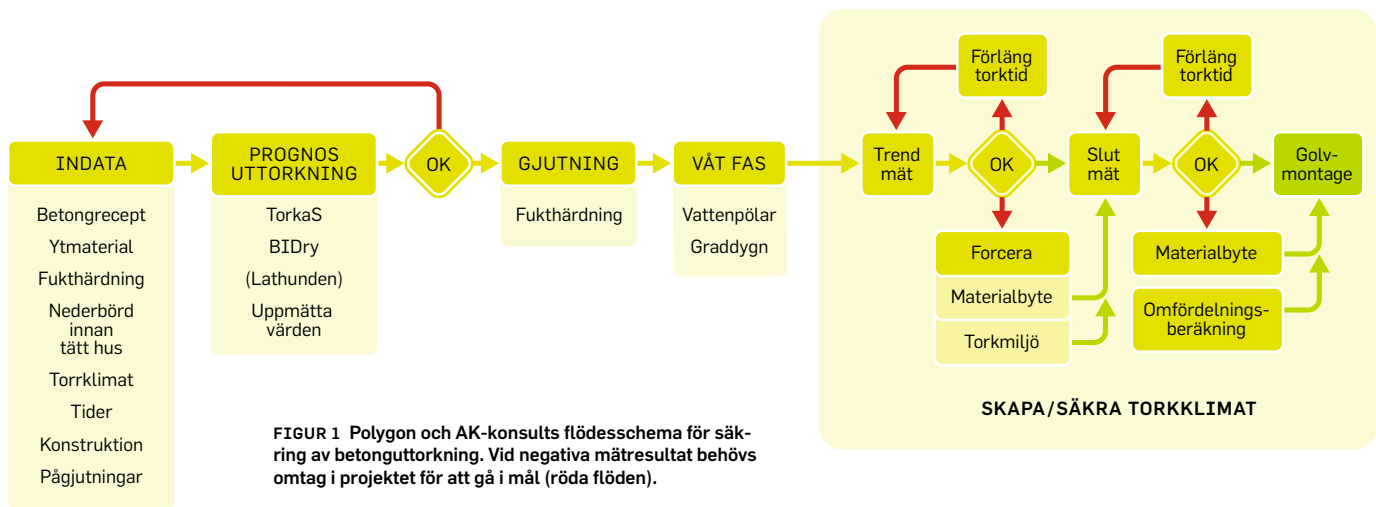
INDATA

Betongrecept
Ytmaterial
Fukthärdning
Nederbörd innan tätt hus
Torrklimat
Tider
Konstruktion
Pågjutningar

PROGNOS UTTORKNING

TorkaS
BIDry
(Lathunden)
Uppmätta värden

OK

GJUTNING

Fukthärdning

VÅT FAS

Vattenpölar
Graddygn

Förläng torktid

Trend mät

OK

Forcera

Materialbyte

Torkmiljö

Förläng torktid

Slut mät

OK

Golvmontage

Materialbyte

Omfördelningsberäkning

SKAPA/SÄKRA TORKKLIMAT

FIGUR 1 Polygon och AK-konsults flödesschema för säkring av betonguttorkning. Vid negativa mätresultat behövs omtag i projektet för att gå i mål (röda flöden).